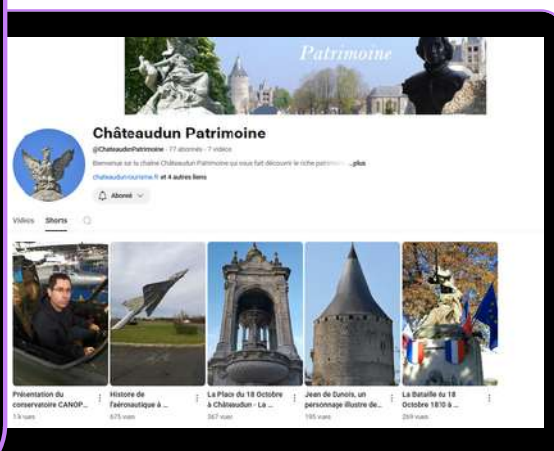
Patrimoine

Châteaudun Patrimoine

@ChateaudunPatrimoine · 77 abonnés · 7 vidéos

Bienvenue sur la chaîne Châteaudun Patrimoine qui vous fait découvrir le riche patrimoine ...plus

chateaudun-tourisme.fr et 4 autres liens

Abonné

Vidéos Shorts

Présentation du conservatoire CANOP...
1 k vues

Histoire de l'aéronautique à ...
675 vues

La Place du 18 Octobre à Châteaudun - La ...
367 vues

Jean de Dunois, un personnage illustre de...
195 vues

La Bataille du 18 Octobre 1870 à ...
259 vues